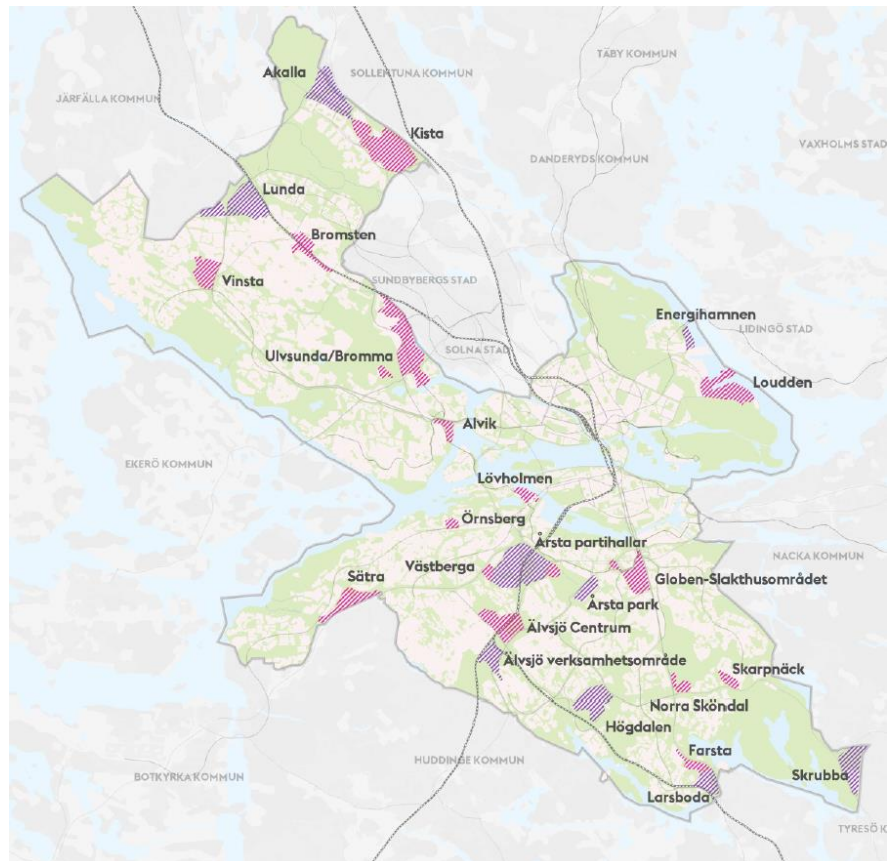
Akalla
SOLLENTUNA KOMMUN
TÄBY KOMMUN
JÄRFÄLLA KOMMUN
Kista
DANDERYDS KOMMUN
VAXHOLMS STAD
Lunda
Bromsten
Vinsta
SUNDBYBERGS STAD
Energihamnen
LIDINGÖ STAD
Ulvsunda/Bromma
SOLNA STAD
Loudden
Alvik
EKERÖ KOMMUN
Lövholmen
Örnsberg
Årsta partihallar
NACKA KOMMUN
Sätra
Västberga
Globen-Slakthusområdet
Årsta park
Älvsjö Centrum
Älvsjö verksamhetsområde
Skarpnäck
Norra Sköndal
Högdalen
Farsta
Skrubba
BOTKYRKA KOMMUN
HUDDINGE KOMMUN
Larsboda
TYRESÖ KOMMUN